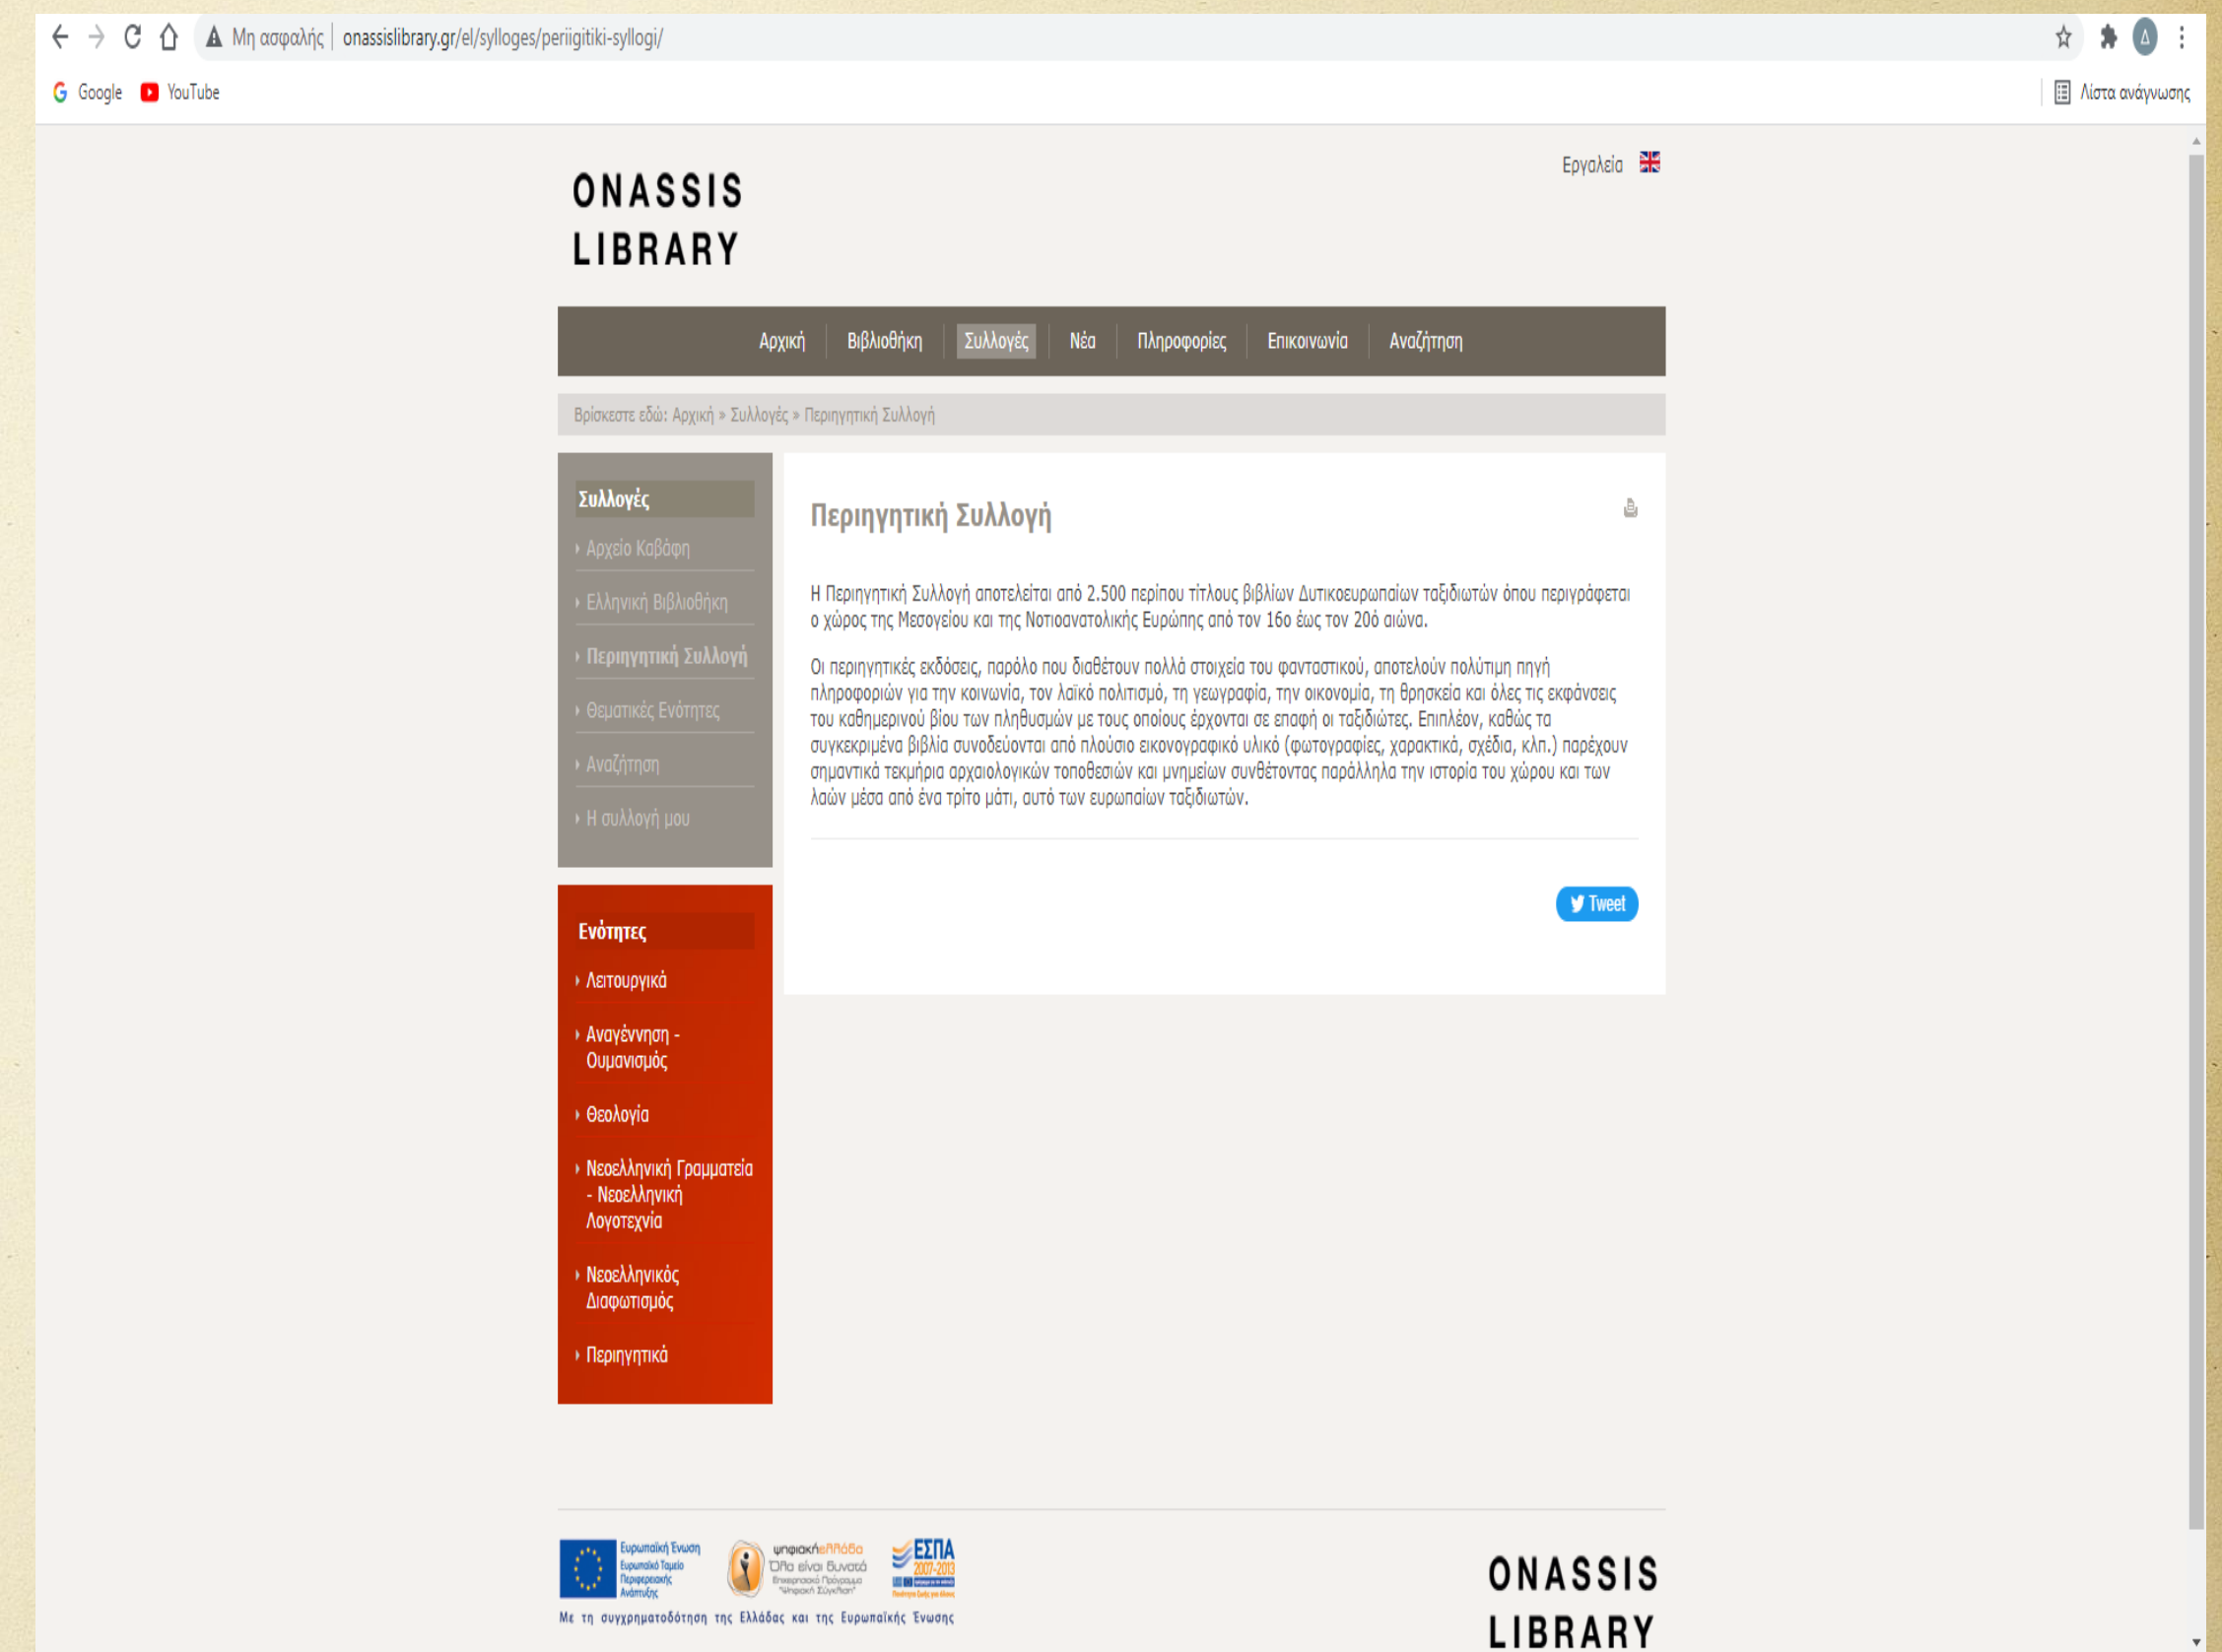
Μη ασφαλής | onassislibrary.gr/el/sylloges/periigitiki-syllogi/

Google YouTube

Λίστα ανάγνωσης

ONASSIS LIBRARY

Εργαλεία

Αρχική | Βιβλιοθήκη | Συλλογές | Νέα | Πληροφορίες | Επικοινωνία | Αναζήτηση

Βρίσκεστε εδώ: Αρχική » Συλλογές » Περιηγητική Συλλογή

Συλλογές
Αρχείο Καβάφη
Ελληνική Βιβλιοθήκη
Περιηγητική Συλλογή
Θεματικές Ενότητες
Αναζήτηση
Η συλλογή μου

Ενότητες
Λειτουργικά
Αναγέννηση - Ουμανισμός
Θεολογία
Νεοελληνική Γραμματεία - Νεοελληνική Λογοτεχνία
Νεοελληνικός Διαφωτισμός
Περιηγητικά

Περιηγητική Συλλογή

Η Περιηγητική Συλλογή αποτελείται από 2.500 περίπου τίτλους βιβλίων Δυτικοευρωπαίων ταξιδιωτών όπου περιγράφεται ο χώρος της Μεσογείου και της Νοτιοανατολικής Ευρώπης από τον 16ο έως τον 20ό αιώνα.

Οι περιηγητικές εκδόσεις, παρόλο που διαθέτουν πολλά στοιχεία του φανταστικού, αποτελούν πολύτιμη πηγή πληροφοριών για την κοινωνία, τον λαϊκό πολιτισμό, τη γεωγραφία, την οικονομία, τη θρησκεία και όλες τις εκφάνσεις του καθημερινού βίου των πληθυσμών με τους οποίους έρχονται σε επαφή οι ταξιδιώτες. Επιπλέον, καθώς τα συγκεκριμένα βιβλία συνοδεύονται από πλούσιο εικονογραφικό υλικό (φωτογραφίες, χαρακτικά, σχέδια, κλπ.) παρέχουν σημαντικά τεκμήρια αρχαιολογικών τοποθεσιών και μνημείων συνθέτοντας παράλληλα την ιστορία του χώρου και των λαών μέσα από ένα τρίτο μάτι, αυτό των ευρωπαίων ταξιδιωτών.

Tweet

Ευρωπαϊκή Ένωση Ευρωπαϊκό Ταμείο Περιφερειακής Ανάπτυξης
ψηφιακήελλάδα Όλα είναι δυνατά Επιχειρησιακό Πρόγραμμα "Ψηφιακή Σύγκλιση"
ΕΣΠΑ 2007-2013
Με τη συγχρηματοδότηση της Ελλάδας και της Ευρωπαϊκής Ένωσης

ONASSIS LIBRARY